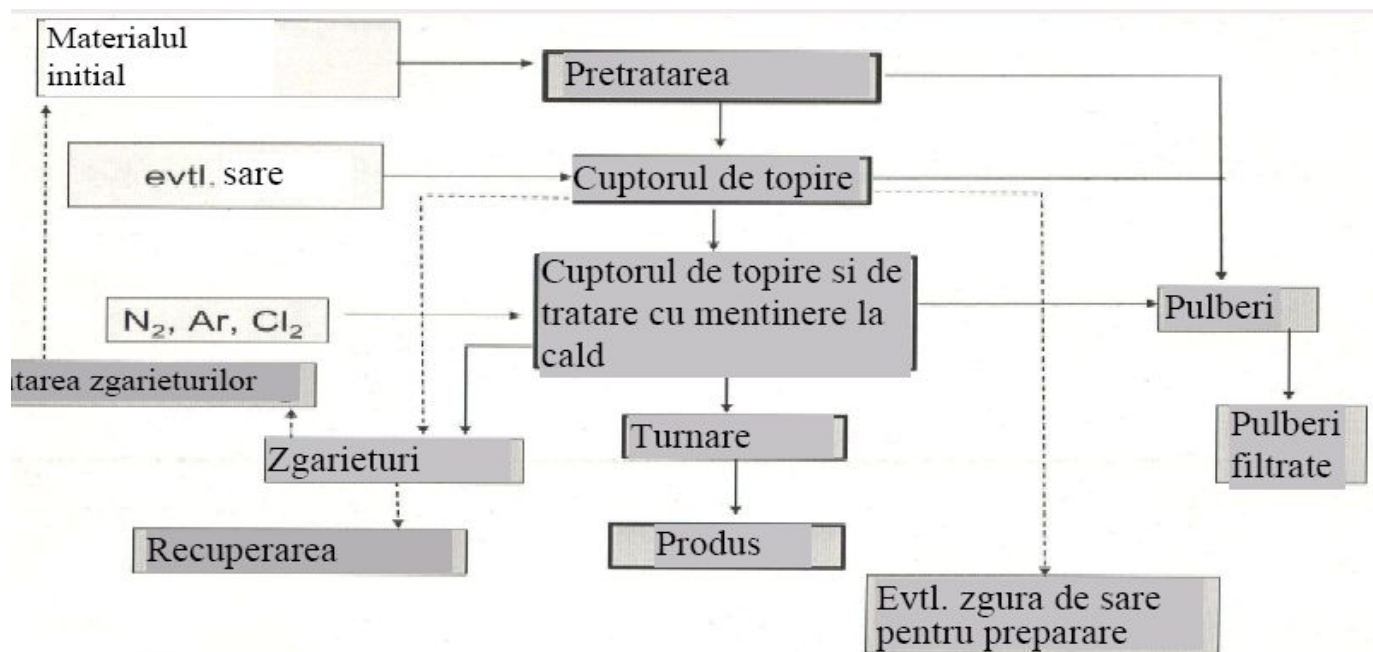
Materialul initial

Pretratarea

evtl. sare

Cuptorul de topire

Cuptorul de topire si de tratare cu mentinere la cald

$N_2$, Ar, $Cl_2$

Pulberi

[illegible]tarea zgarieturilor

Zgarieturi

Turnare

Pulberi filtrate

Recuperarea

Produs

Evtl. zgura de sare pentru preparare